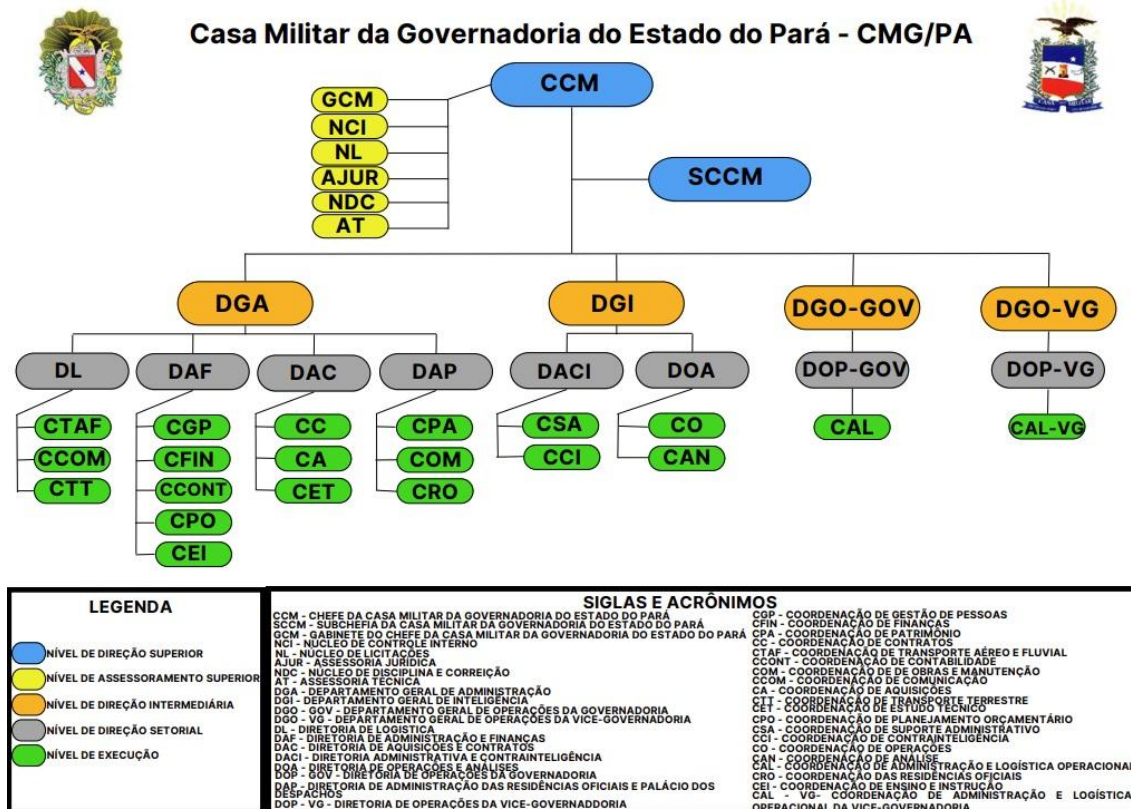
Casa Militar da Governadoria do Estado do Pará - CMG/PA

CCM

GCM
NCI
NL
AJUR
NDC
AT

SCCM

DGA
DGI
DGO-GOV
DGO-VG

DL
DAF
DAC
DAP
DACI
DOA
DOP-GOV
DOP-VG

CTAF
CCOM
CTT
CGP
CFIN
CCONT
CPO
CEI
CC
CA
CET
CPA
COM
CRO
CSA
CCI
CO
CAN
CAL
CAL-VG

LEGENDA

NÍVEL DE DIREÇÃO SUPERIOR
NÍVEL DE ASSESSORAMENTO SUPERIOR
NÍVEL DE DIREÇÃO INTERMEDIÁRIA
NÍVEL DE DIREÇÃO SETORIAL
NÍVEL DE EXECUÇÃO

SIGLAS E ACRÔNIMOS

CCM - CHEFE DA CASA MILITAR DA GOVERNADORIA DO ESTADO DO PARÁ
SCCM - SUBCHEFIA DA CASA MILITAR DA GOVERNADORIA DO ESTADO DO PARÁ
GCM - GABINETE DO CHEFE DA CASA MILITAR DA GOVERNADORIA DO ESTADO DO PARÁ
NCI - NÚCLEO DE CONTROLE INTERNO
NL - NÚCLEO DE LICITAÇÕES
AJUR - ASSESSORIA JURÍDICA
NDC - NÚCLEO DE DISCIPLINA E CORREIÇÃO
AT - ASSESSORIA TÉCNICA
DGA - DEPARTAMENTO GERAL DE ADMINISTRAÇÃO
DGI - DEPARTAMENTO GERAL DE INTELIGÊNCIA
DGO - GOV - DEPARTAMENTO GERAL DE OPERAÇÕES DA GOVERNADORIA
DGO - VG - DEPARTAMENTO GERAL DE OPERAÇÕES DA VICE-GOVERNADORIA
DL - DIRETORIA DE LOGÍSTICA
DAF - DIRETORIA DE ADMINISTRAÇÃO E FINANÇAS
DAC - DIRETORIA DE AQUISIÇÕES E CONTRATOS
DACI - DIRETORIA ADMINISTRATIVA E CONTRAINTELIGÊNCIA
DOA - DIRETORIA DE OPERAÇÕES E ANÁLISES
DOP - GOV - DIRETORIA DE OPERAÇÕES DA GOVERNADORIA
DAP - DIRETORIA DE ADMINISTRAÇÃO DAS RESIDÊNCIAS OFICIAIS E PALÁCIO DOS DESPACHOS
DOP - VG - DIRETORIA DE OPERAÇÕES DA VICE-GOVERNADDORIA

CGP - COORDENAÇÃO DE GESTÃO DE PESSOAS
CFIN - COORDENAÇÃO DE FINANÇAS
CPA - COORDENAÇÃO DE PATRIMÔNIO
CC - COORDENAÇÃO DE CONTRATOS
CTAF - COORDENAÇÃO DE TRANSPORTE AÉREO E FLUVIAL
CCONT - COORDENAÇÃO DE CONTABILIDADE
COM - COORDENAÇÃO DE DE OBRAS E MANUTENÇÃO
CCOM - COORDENAÇÃO DE COMUNICAÇÃO
CA - COORDENAÇÃO DE AQUISIÇÕES
CTT - COORDENAÇÃO DE TRANSPORTE TERRESTRE
CET - COORDENAÇÃO DE ESTUDO TÉCNICO
CPO - COORDENAÇÃO DE PLANEJAMENTO ORÇAMENTÁRIO
CSA - COORDENAÇÃO DE SUPORTE ADMINISTRATIVO
CCI - COORDENAÇÃO DE CONTRAINTELIGÊNCIA
CO - COORDENAÇÃO DE OPERAÇÕES
CAN - COORDENAÇÃO DE ANÁLISE
CAL - COORDENAÇÃO DE ADMINISTRAÇÃO E LOGÍSTICA OPERACIONAL
CRO - COORDENAÇÃO DAS RESIDÊNCIAS OFICIAIS
CEI - COORDENAÇÃO DE ENSINO E INSTRUÇÃO
CAL - VG- COORDENAÇÃO DE ADMINISTRAÇÃO E LOGÍSTICA OPERACIONAL DA VICE-GOVERNADORIA